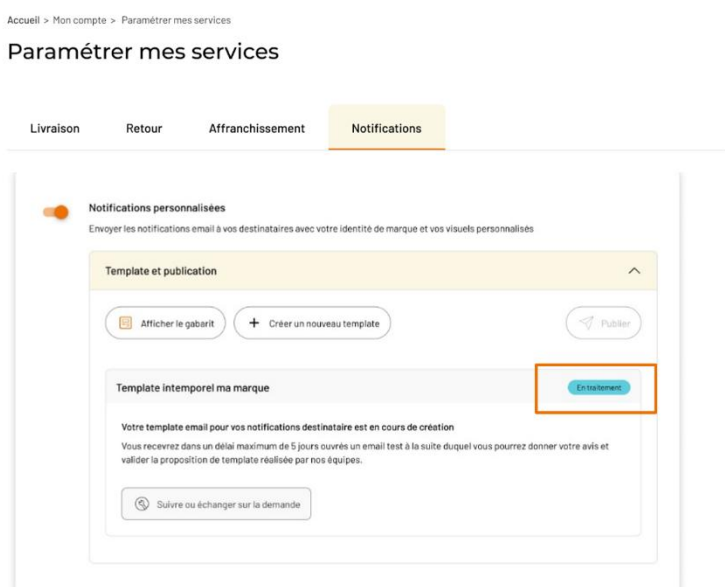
Accueil > Mon compte > Paramétrer mes services

Paramétrer mes services

Livraison Retour Affranchissement Notifications

Notifications personnalisées

Envoyer les notifications email à vos destinataires avec votre identité de marque et vos visuels personnalisés

Template et publication

Afficher le gabarit

+ Créer un nouveau template

Publier

Template intemporel ma marque

En traitement

Votre template email pour vos notifications destinataire est en cours de création

Vous recevrez dans un délai maximum de 5 jours ouvrés un email test à la suite duquel vous pourrez donner votre avis et valider la proposition de template réalisée par nos équipes.

Suivre ou échanger sur la demande